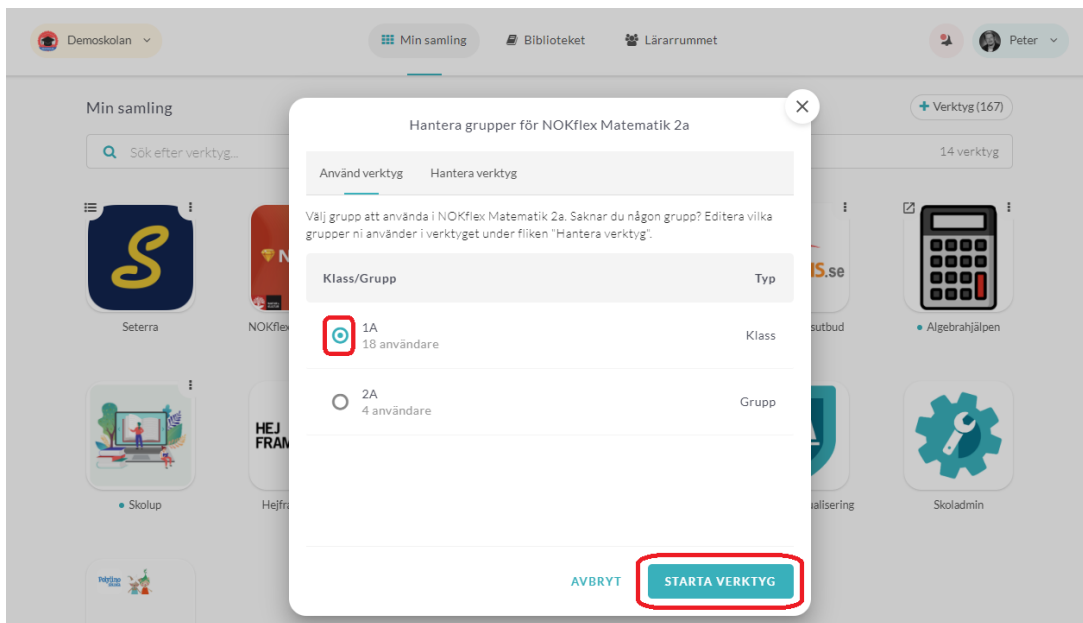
Demoskolan

Min samling

Biblioteket

Lärarrummet

Peter

Min samling

Verktyg (167)

Sök efter verktyg...

14 verktyg

Seterra

NOKflex

S.se

sutbud

Algebrahjälpen

Skolup

HEJ FRAM

Hejfra

ualisering

Skoladmin

Hantera grupper för NOKflex Matematik 2a

Använd verktyg

Hantera verktyg

Välj grupp att använda i NOKflex Matematik 2a. Saknar du någon grupp? Editera vilka grupper ni använder i verktyget under fliken "Hantera verktyg".

| Klass/Grupp | Typ |
|---|---|
| 1A 18 användare | Klass |
| 2A 4 användare | Grupp |

AVBRYT

STARTA VERKTYG